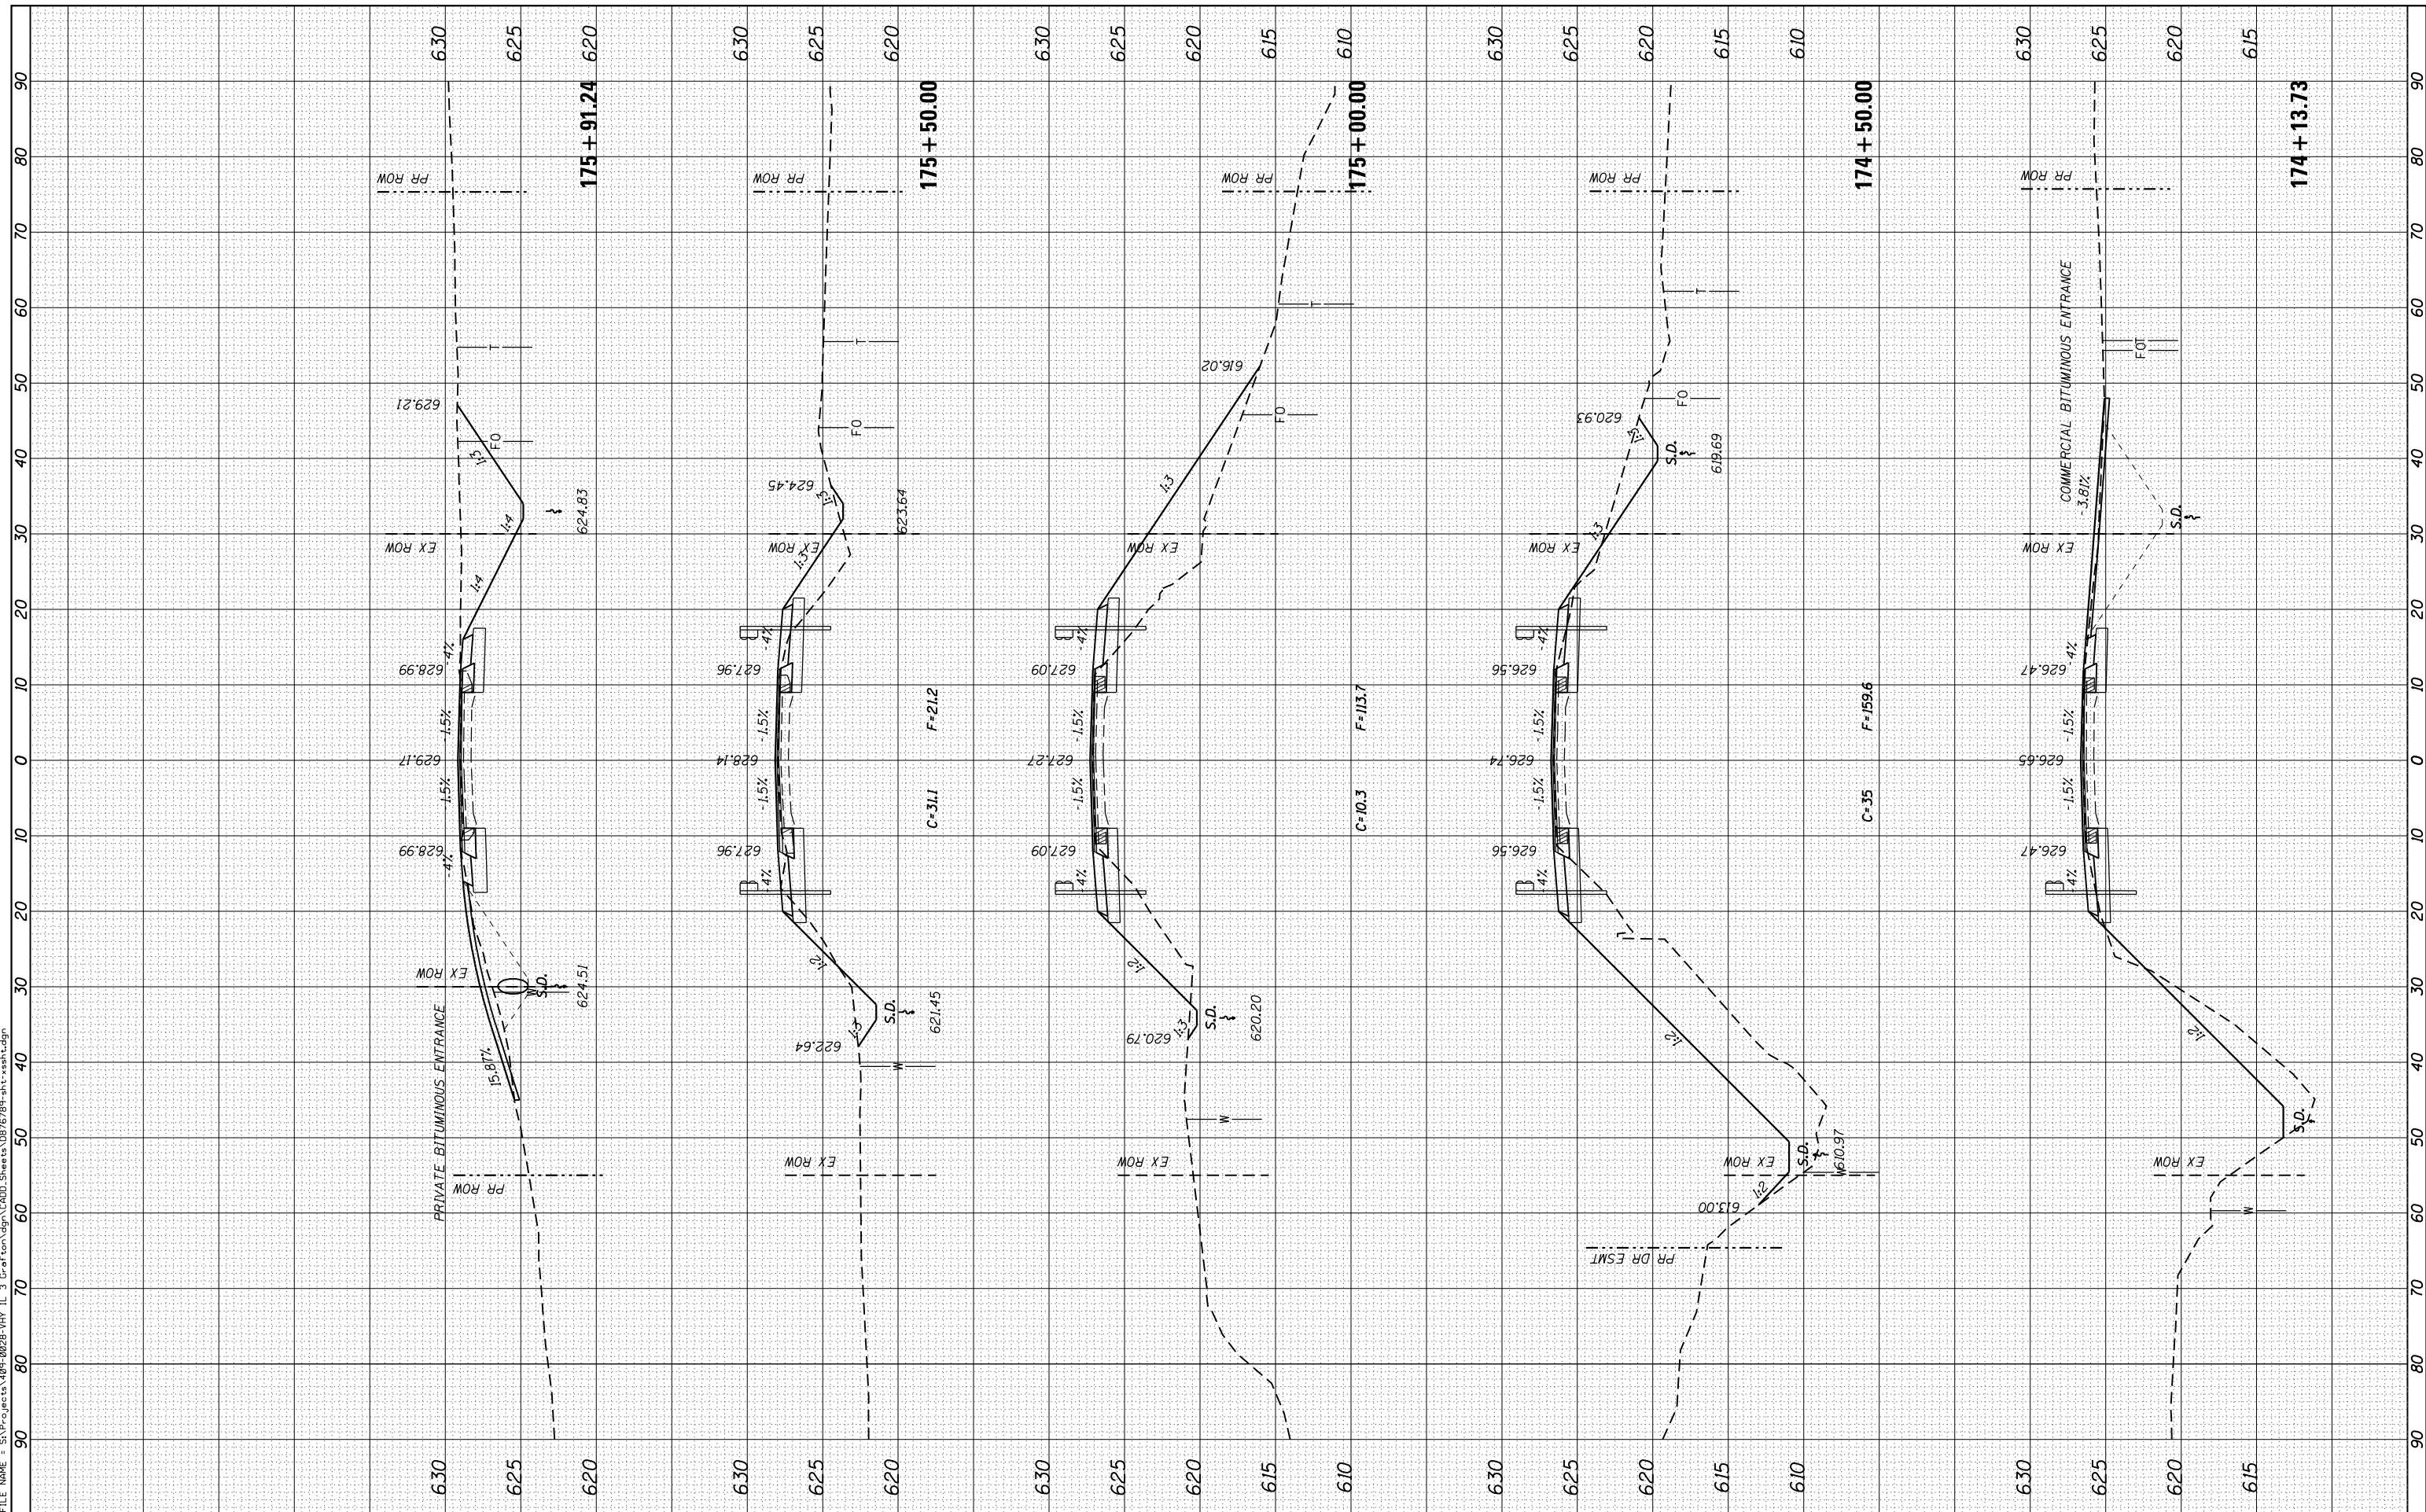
630 625 620
175+91.24
PR ROW
629.21
FO
1:3
1:4
624.83
EX ROW
1:4
.4%
628.99
1.5%
629.17
1.5%
628.99
.4%
EX ROW
S.D.
624.51
PRIVATE BITUMINOUS ENTRANCE
15.87%
PR ROW
630 625 620

630 625 620
175+50.00
PR ROW
T
FO
624.45
1:3
623.64
EX ROW
1:3
.4%
627.96
1.5%
628.14
1.5%
627.96
.4%
1:2
1:3
S.D.
621.45
622.64
W
EX ROW
F=21.2
C=31.1
630 625 620

630 625 620 615 610
175+00.00
PR ROW
T
616.02
FO
1:3
EX ROW
.4%
627.09
1.5%
627.27
1.5%
627.09
.4%
1:2
1:3
S.D.
620.20
620.79
W
EX ROW
F=113.7
C=10.3
630 625 620 615 610

630 625 620 615 610
174+50.00
PR ROW
T
FO
620.93
1:3
S.D.
619.69
EX ROW
1:3
.4%
626.56
1.5%
626.74
1.5%
626.56
.4%
1:2
1:2
EX ROW
S.D.
610.97
613.00
PR DR ESMT
F=159.6
C=35
630 625 620 615 610

630 625 620 615
174+13.73
PR ROW
FOT
COMMERCIAL BITUMINOUS ENTRANCE
3.81%
S.D.
EX ROW
.4%
626.47
1.5%
626.65
1.5%
626.47
.4%
1:2
S.D.
EX ROW
W
630 625 620 615

90 80 70 60 50 40 30 20 10 0 10 20 30 40 50 60 70 80 90
FILE NAME = S:\Projects\409-0028-VHY IL 3 Grafton\dgn\CADD\Sheets\087678-sht-xssht.dgn